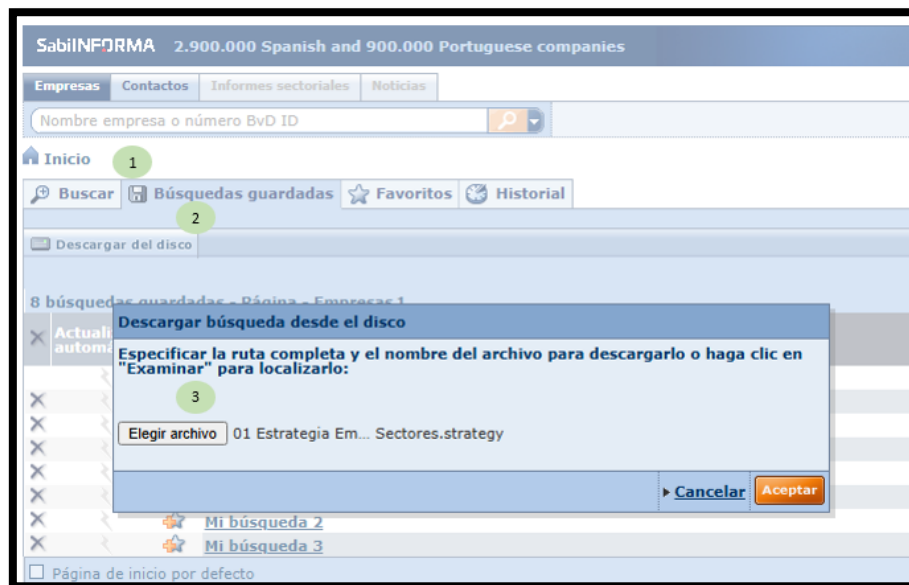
SabiINFORMA 2.900.000 Spanish and 900.000 Portuguese companies

Empresas Contactos Informes sectoriales Noticias

Nombre empresa o número BvD ID

Inicio 1

Buscar Búsquedas guardadas Favoritos Historial

2

Descargar del disco

8 búsquedas guardadas - Página - Empresas 1

Actuali automá

Descargar búsqueda desde el disco

Especificar la ruta completa y el nombre del archivo para descargarlo o haga clic en "Examinar" para localizarlo:

3

Elegir archivo 01 Estrategia Em... Sectores.strategy

Cancelar Aceptar

Mi búsqueda 2

Mi búsqueda 3

Página de inicio por defecto